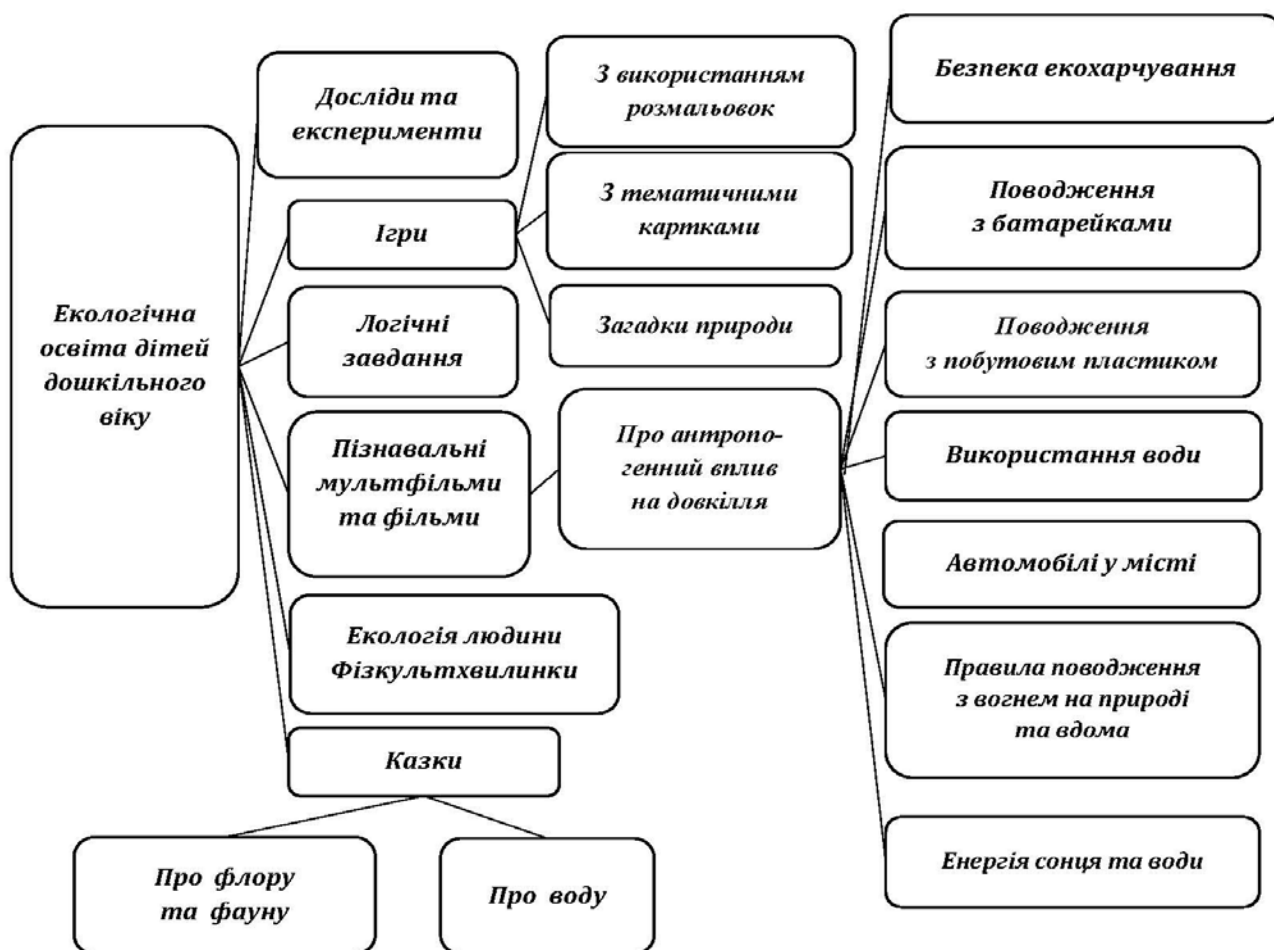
Екологічна освіта дітей дошкільного віку

Досліди та експерименти

Ігри

З використанням розмальовок

З тематичними картками

Загадки природи

Логічні завдання

Пізнавальні мультфільми та фільми

Про антропогенний вплив на довкілля

Безпека екохарчування

Поводження з батарейками

Поводження з побутовим пластиком

Використання води

Автомобілі у місті

Правила поводження з вогнем на природі та вдома

Енергія сонця та води

Екологія людини Фізкультхвилинки

Казки

Про флору та фауну

Про воду